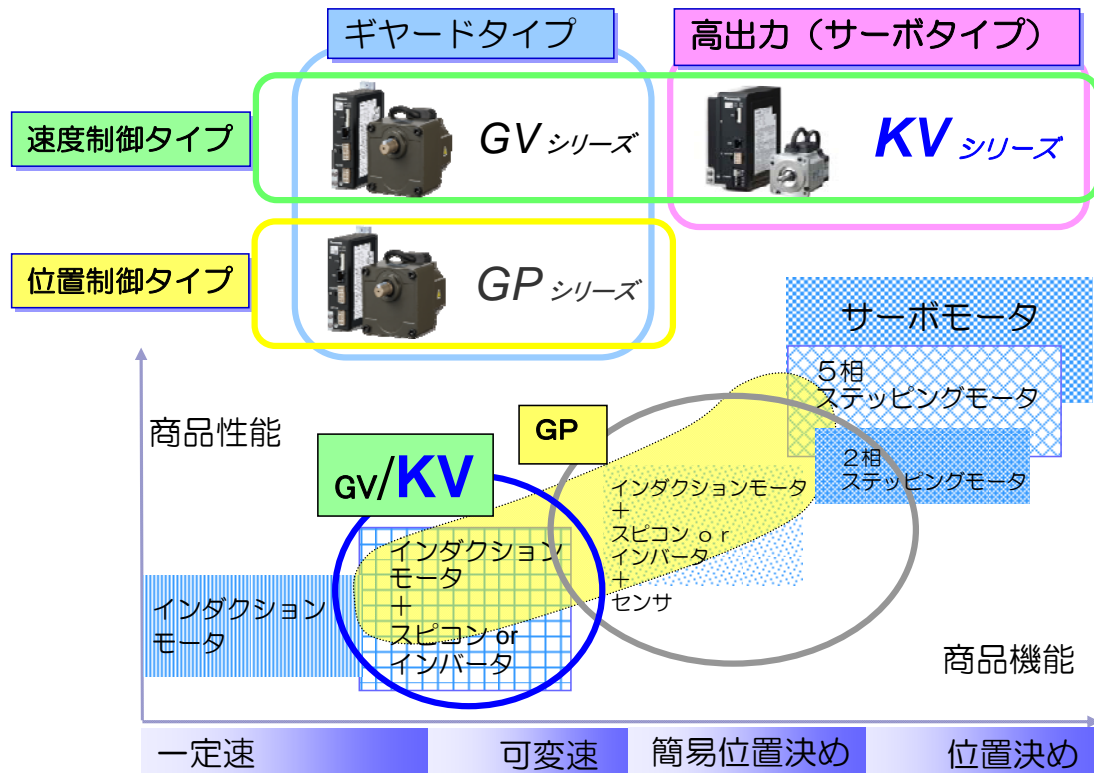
ギヤードタイプ

高出力（サーボタイプ）

速度制御タイプ

GV シリーズ

KV シリーズ

位置制御タイプ

GP シリーズ

サーボモータ

5相
ステッピングモータ

2相
ステッピングモータ

商品性能

GP

GV/KV

インダクションモータ
＋
スピコン ｏｒ
インバータ
＋
センサ

インダクション
モータ
＋
スピコン or
インバータ

インダクション
モータ

商品機能

一定速

可変速

簡易位置決め

位置決め